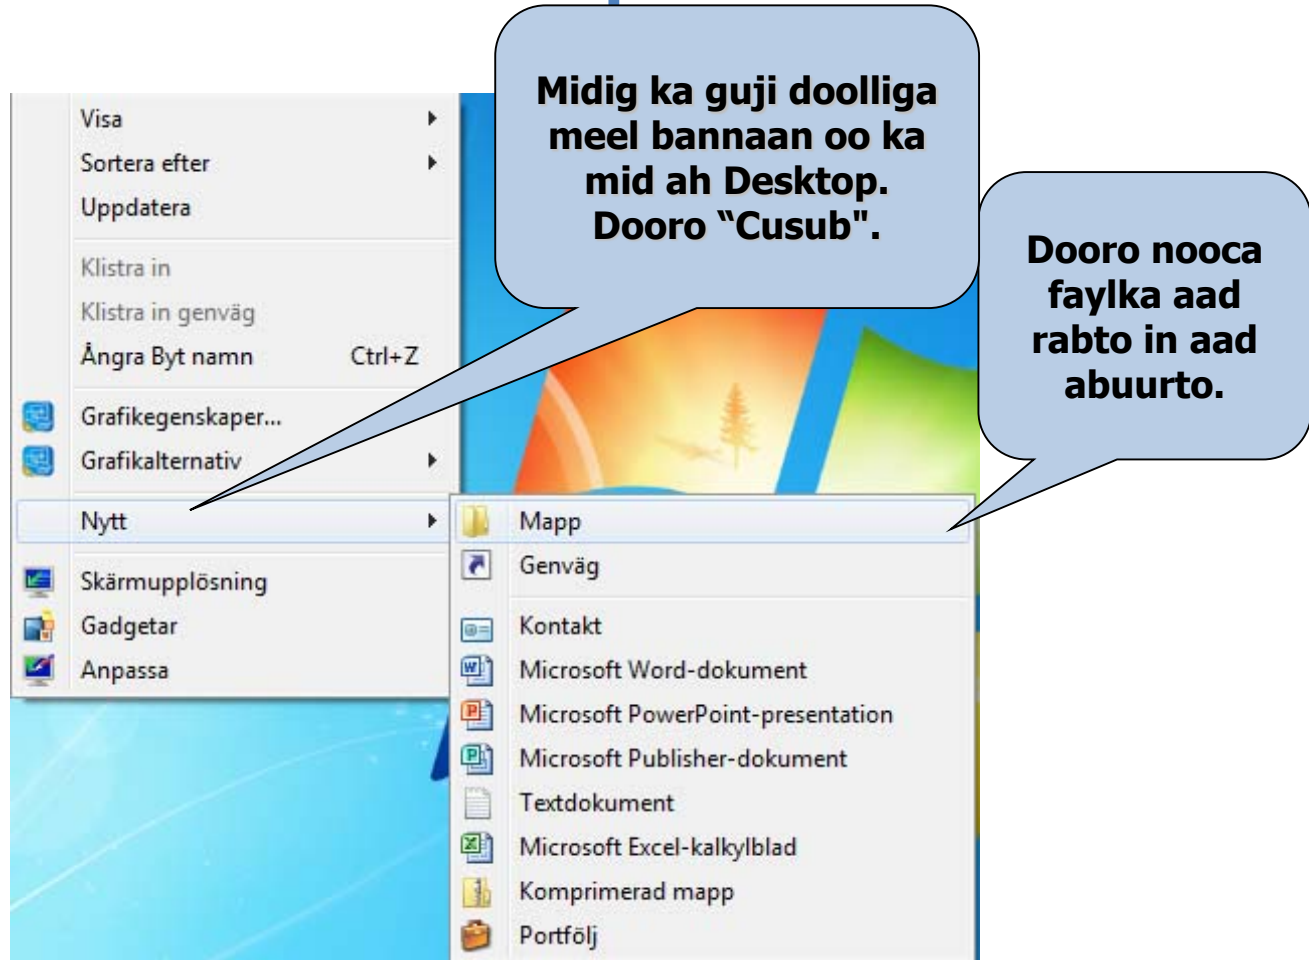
Visa
Sortera efter
Uppdatera
Klistra in
Klistra in genväg
Ångra Byt namn Ctrl+Z
Grafikegenskaper...
Grafikalternativ
Nytt
Skärmupplösning
Gadgetar
Anpassa

Midig ka guji doolliga meel bannaan oo ka mid ah Desktop. Dooro "Cusub".

Dooro nooca faylka aad rabto in aad abuurto.

Mapp
Genväg
Kontakt
Microsoft Word-dokument
Microsoft PowerPoint-presentation
Microsoft Publisher-dokument
Textdokument
Microsoft Excel-kalkylblad
Komprimerad mapp
Portfölj